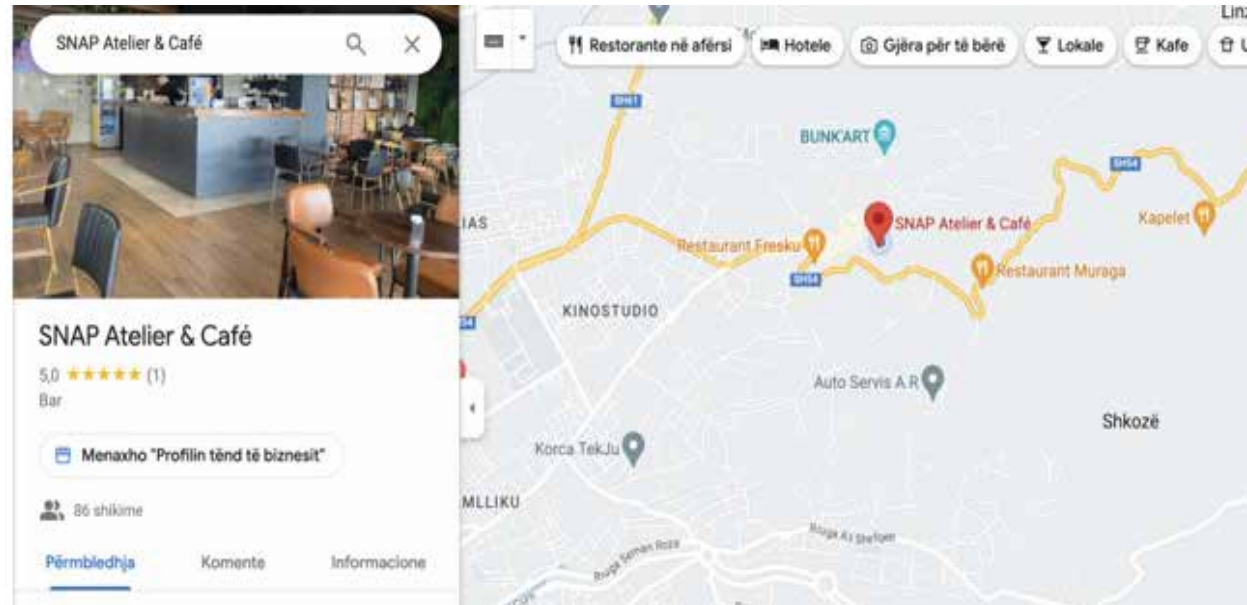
SNAP Atelier & Café

SNAP Atelier & Café
5,0 ★★★★★ (1)
Bar

Menaxho "Profilin tënd të biznesit"

86 shikime

Përmbledhja
Komente
Informacione

Restorante në afërsi
Hotele
Gjëra për të bërë
Lokale
Kafe

Linz

SH61
BUNK'ART
SH54
SNAP Atelier & Café
Kapelet
IAS
Restaurant Fresku
Restaurant Muraga
SH54
KINOSTUDIO
54
Auto Servis A.R
Shkozë
Korca TekJu
MLLIKU
Rruga Sami Frashëri
Rruga Seman Roza